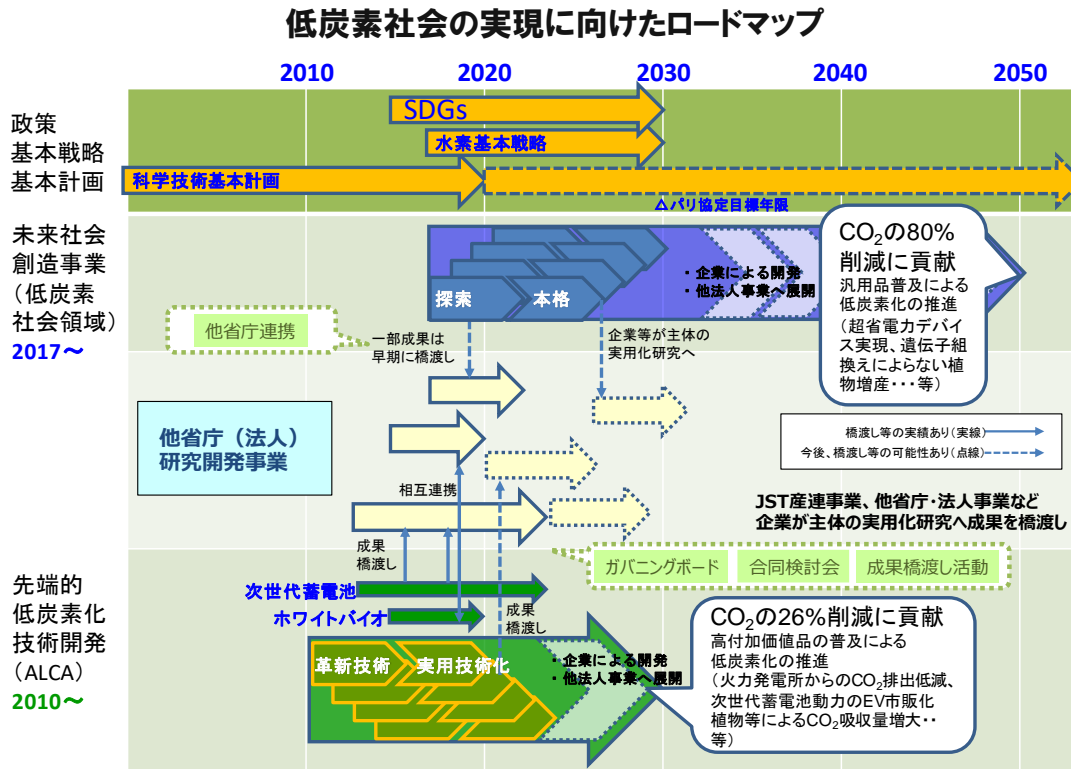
低炭素社会の実現に向けたロードマップ

2010 2020 2030 2040 2050

政策
基本戦略
基本計画

SDGs
水素基本戦略
科学技術基本計画
△パリ協定目標年限

未来社会
創造事業
（低炭素
社会領域）
2017〜

探索
本格
・企業による開発
・他法人事業へ展開

$CO_2$の80%
削減に貢献
汎用品普及による
低炭素化の推進
（超省電力デバイス実現、遺伝子組換えによらない植物増産・・・等）

他省庁連携
一部成果は
早期に橋渡し
企業等が主体の
実用化研究へ

他省庁（法人）
研究開発事業

橋渡し等の実績あり（実線）
今後、橋渡し等の可能性あり（点線）

相互連携
JST産連事業、他省庁・法人事業など
企業が主体の実用化研究へ成果を橋渡し

成果
橋渡し
ガバニングボード
合同検討会
成果橋渡し活動

先端的
低炭素化
技術開発
（ALCA）
2010〜

次世代蓄電池
ホワイトバイオ
成果
橋渡し

革新技術
実用技術化
・企業による開発
・他法人事業へ展開

$CO_2$の26%削減に貢献
高付加価値品の普及による
低炭素化の推進
（火力発電所からの$CO_2$排出低減、次世代蓄電池動力のEV市販化
植物等による$CO_2$吸収量増大・・
等）